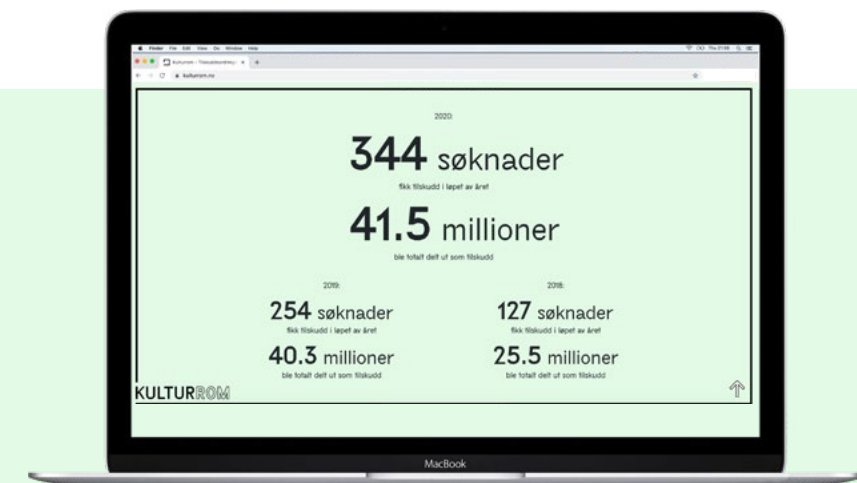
Finder File Edit View Go Window Help

Kulturrom – Tilskuddsordning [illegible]

kulturrom.no

2020:

344 søknader

fikk tilskudd i løpet av året

41.5 millioner

ble totalt delt ut som tilskudd

2019:

254 søknader

fikk tilskudd i løpet av året

40.3 millioner

ble totalt delt ut som tilskudd

2018:

127 søknader

fikk tilskudd i løpet av året

25.5 millioner

ble totalt delt ut som tilskudd

KULTURROM

MacBook